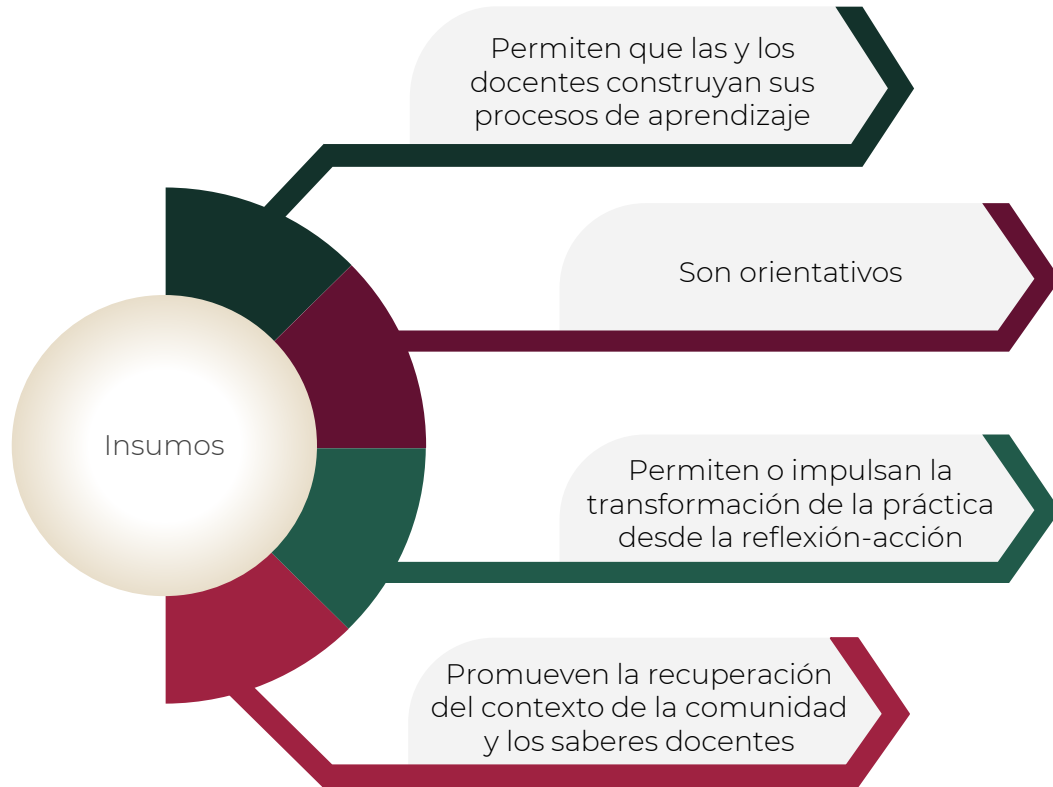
Insumos

Permiten que las y los docentes construyan sus procesos de aprendizaje

Son orientativos

Permiten o impulsan la transformación de la práctica desde la reflexión-acción

Promueven la recuperación del contexto de la comunidad y los saberes docentes